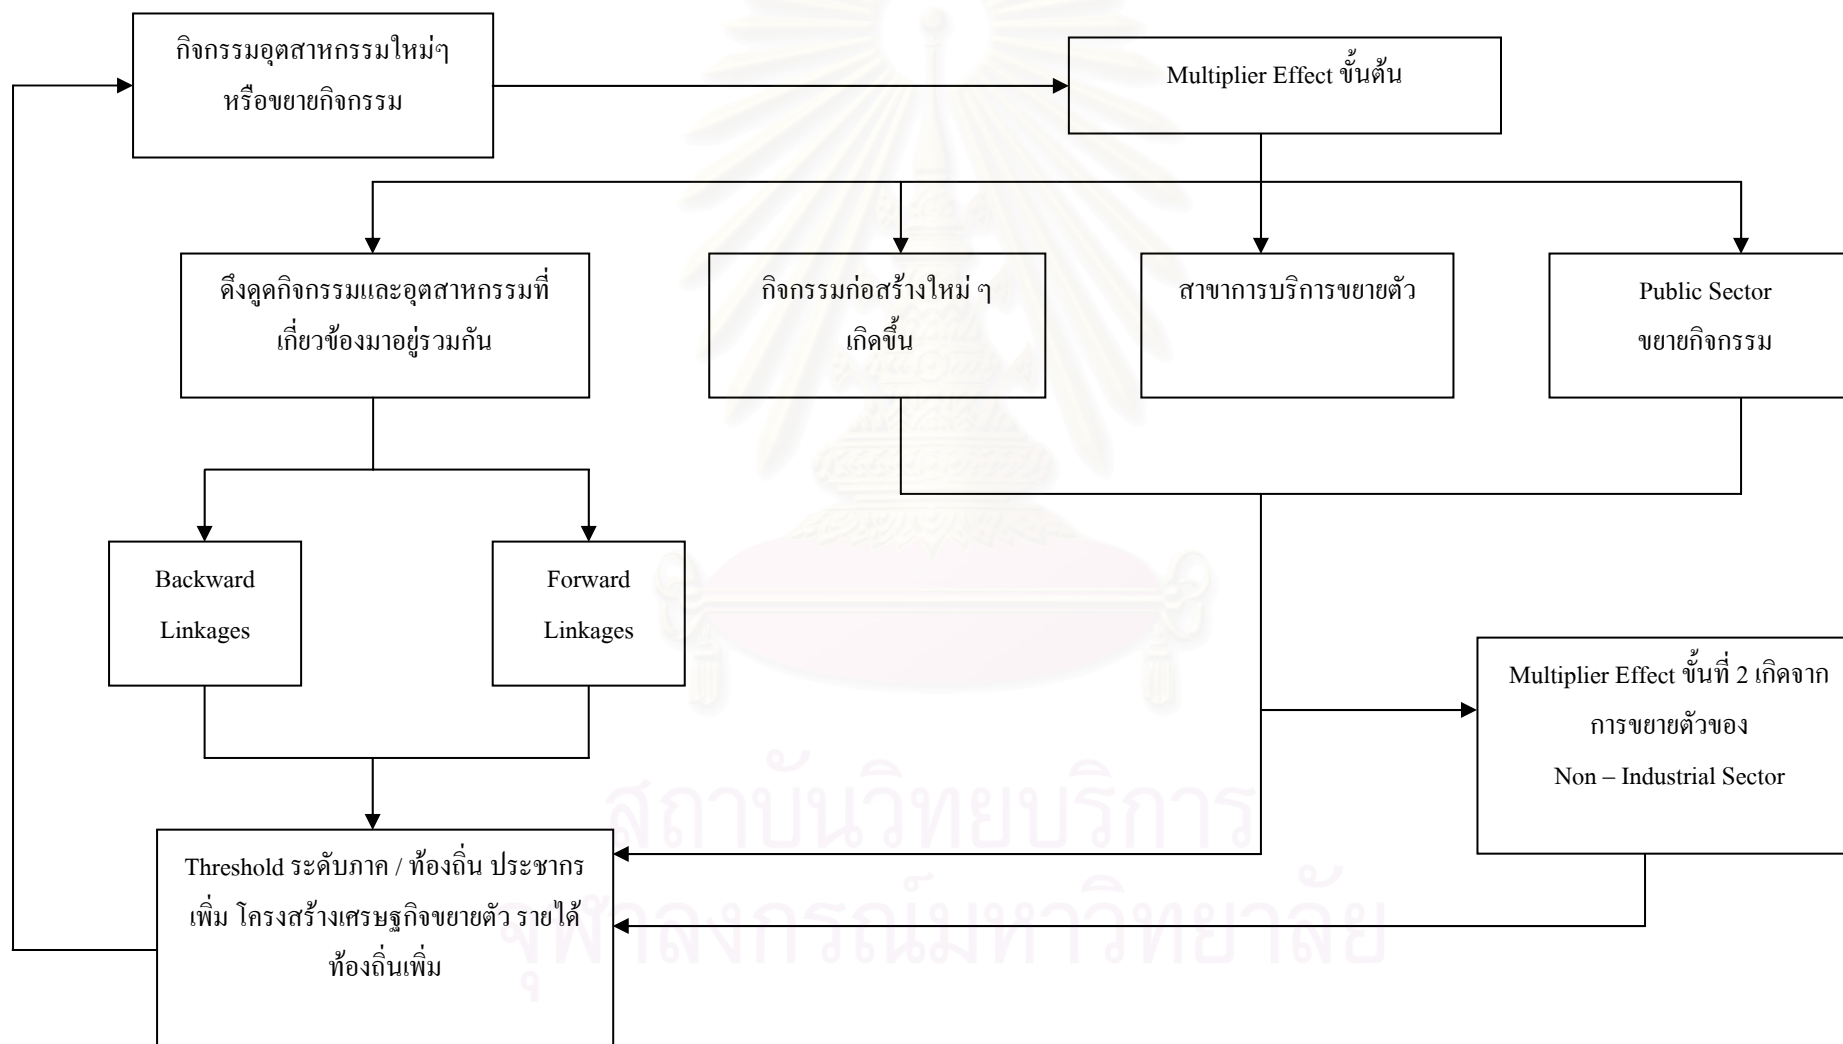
กิจกรรมอุตสาหกรรมใหม่ๆ หรือขยายกิจกรรม

Multiplier Effect ขั้นต้น

ดึงดูดกิจกรรมและอุตสาหกรรมที่เกี่ยวข้องมาอยู่รวมกัน

กิจกรรมก่อสร้างใหม่ ๆ เกิดขึ้น

สาขาการบริการขยายตัว

Public Sector ขยายกิจกรรม

Backward Linkages

Forward Linkages

Multiplier Effect ขั้นที่ 2 เกิดจากการขยายตัวของ Non – Industrial Sector

Threshold ระดับภาค / ท้องถิ่น ประชากรเพิ่ม โครงสร้างเศรษฐกิจขยายตัว รายได้ท้องถิ่นเพิ่ม

สถาบันวิทยบริการ
จุฬาลงกรณ์มหาวิทยาลัย